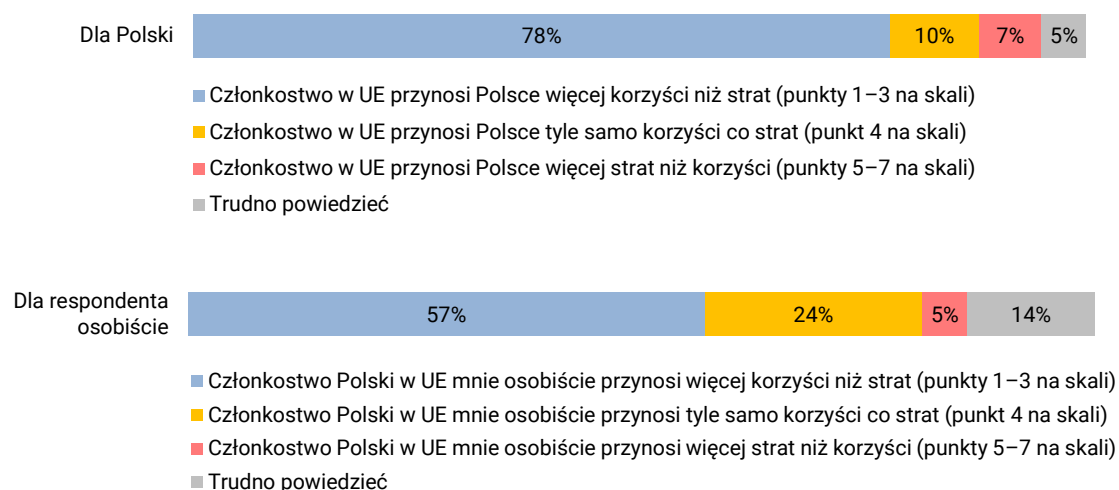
Dla Polski

78%

10%

7%

5%

Członkostwo w UE przynosi Polsce więcej korzyści niż strat (punkty 1–3 na skali)

Członkostwo w UE przynosi Polsce tyle samo korzyści co strat (punkt 4 na skali)

Członkostwo w UE przynosi Polsce więcej strat niż korzyści (punkty 5–7 na skali)

Trudno powiedzieć

Dla respondenta osobiście

57%

24%

5%

14%

Członkostwo Polski w UE mnie osobiście przynosi więcej korzyści niż strat (punkty 1–3 na skali)

Członkostwo Polski w UE mnie osobiście przynosi tyle samo korzyści co strat (punkt 4 na skali)

Członkostwo Polski w UE mnie osobiście przynosi więcej strat niż korzyści (punkty 5–7 na skali)

Trudno powiedzieć